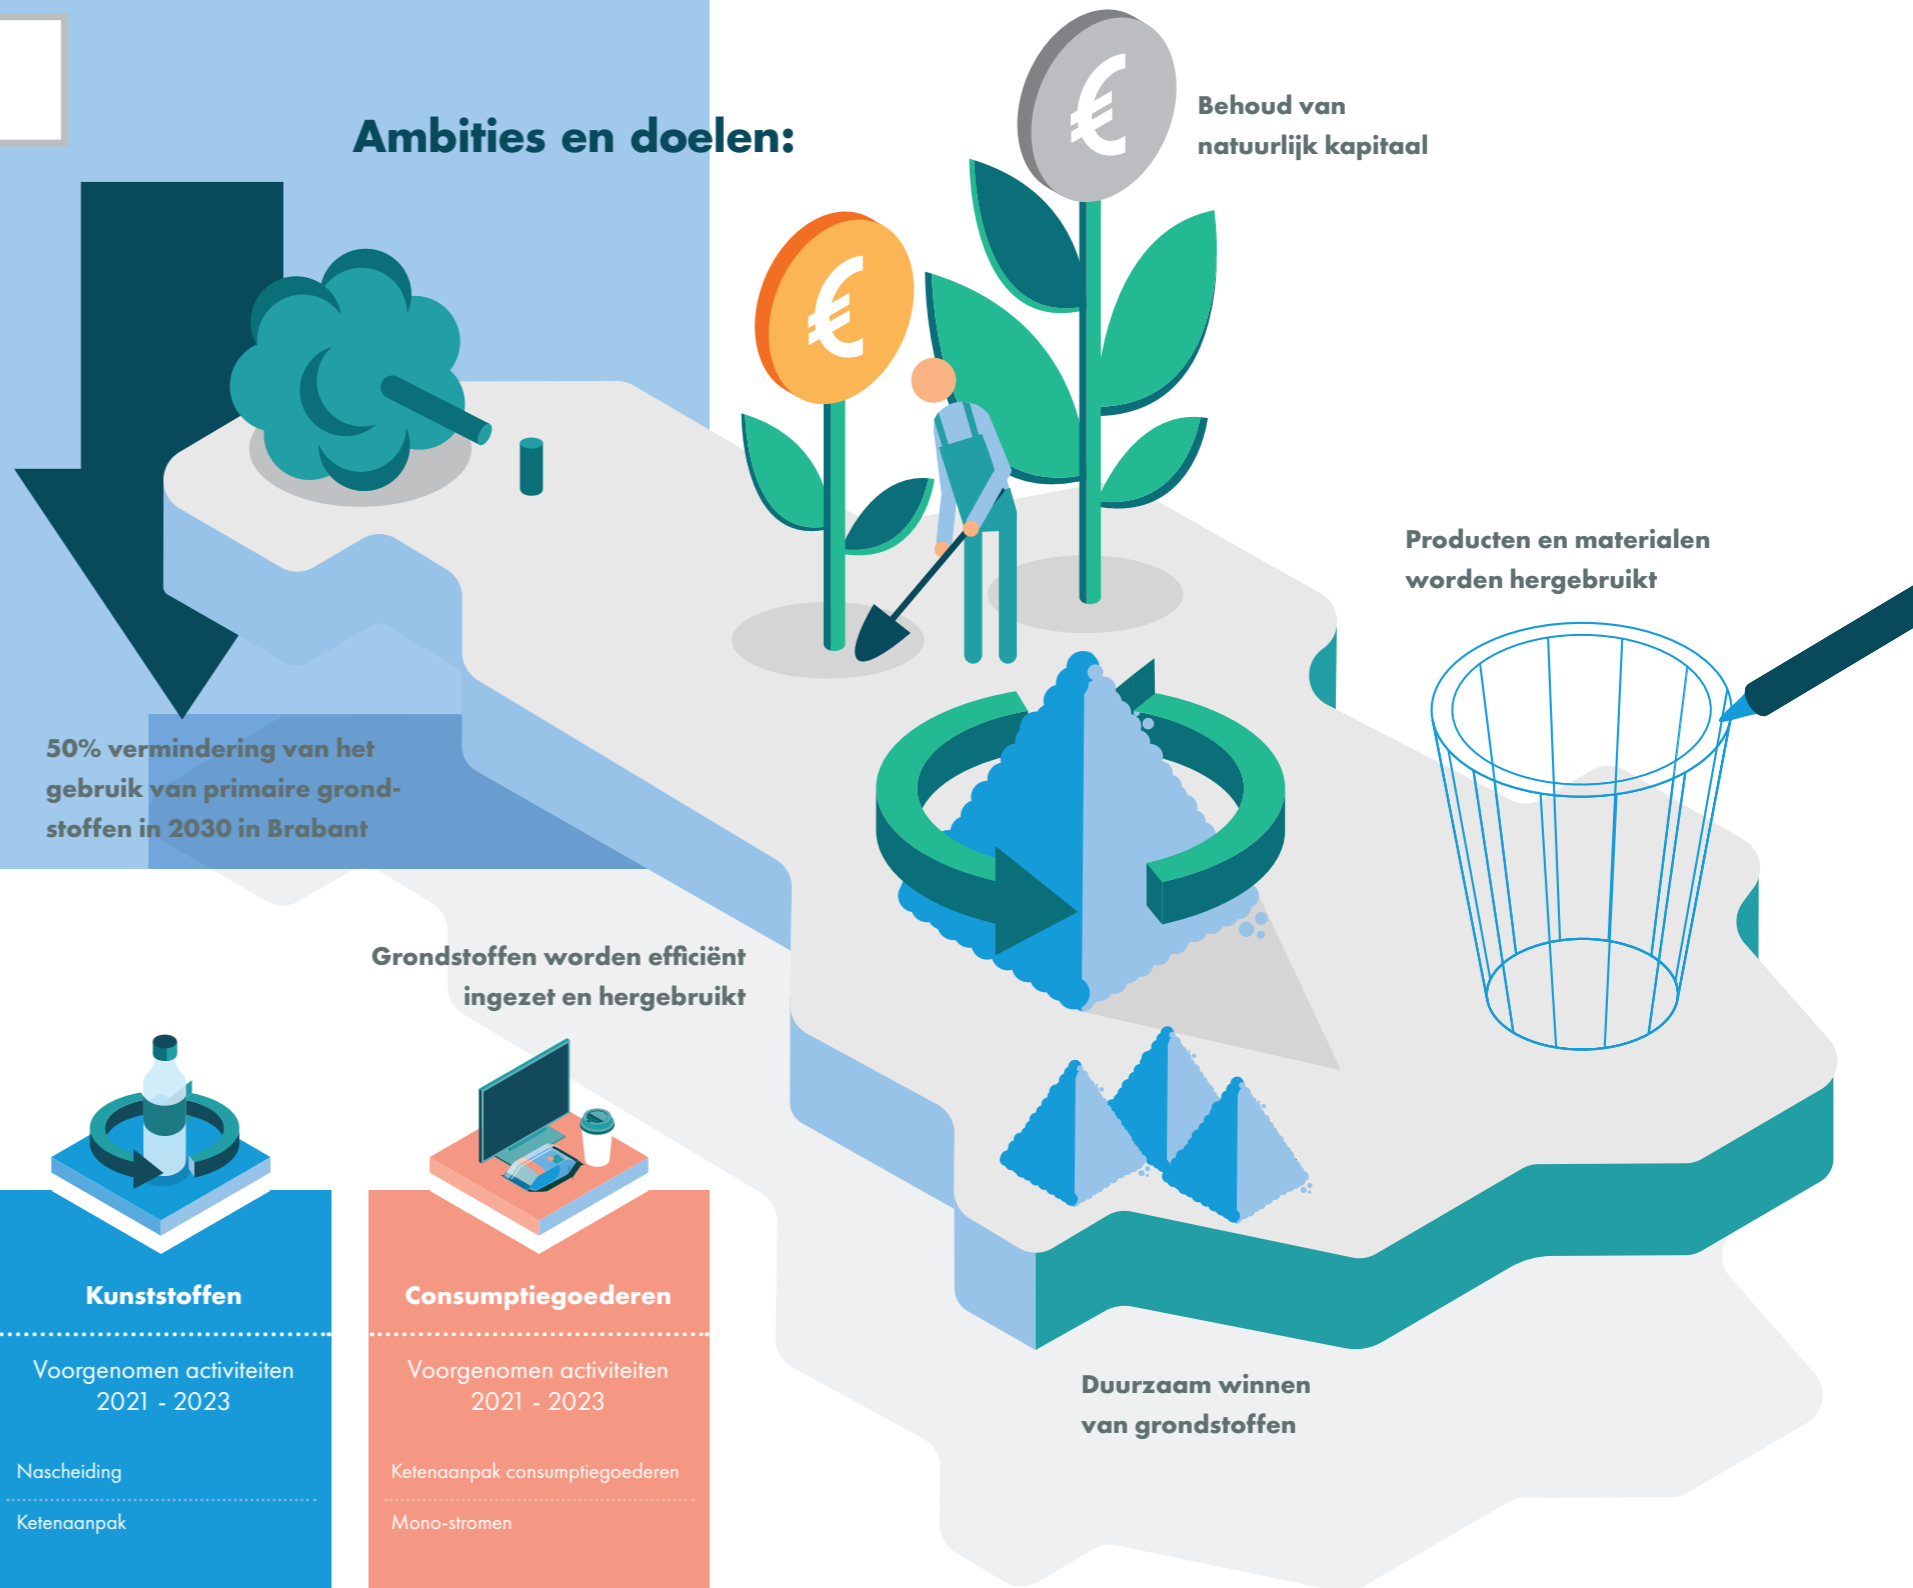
Ambities en doelen:

Behoud van natuurlijk kapitaal

Producten en materialen worden hergebruikt

50% vermindering van het gebruik van primaire grondstoffen in 2030 in Brabant

Grondstoffen worden efficiënt ingezet en hergebruikt

Duurzaam winnen van grondstoffen

Kunststoffen

Voorgenomen activiteiten 2021 - 2023

Nascheiding

Ketenaanpak

Consumptiegoederen

Voorgenomen activiteiten 2021 - 2023

Ketenaanpak consumptiegoederen

Mono-stromen